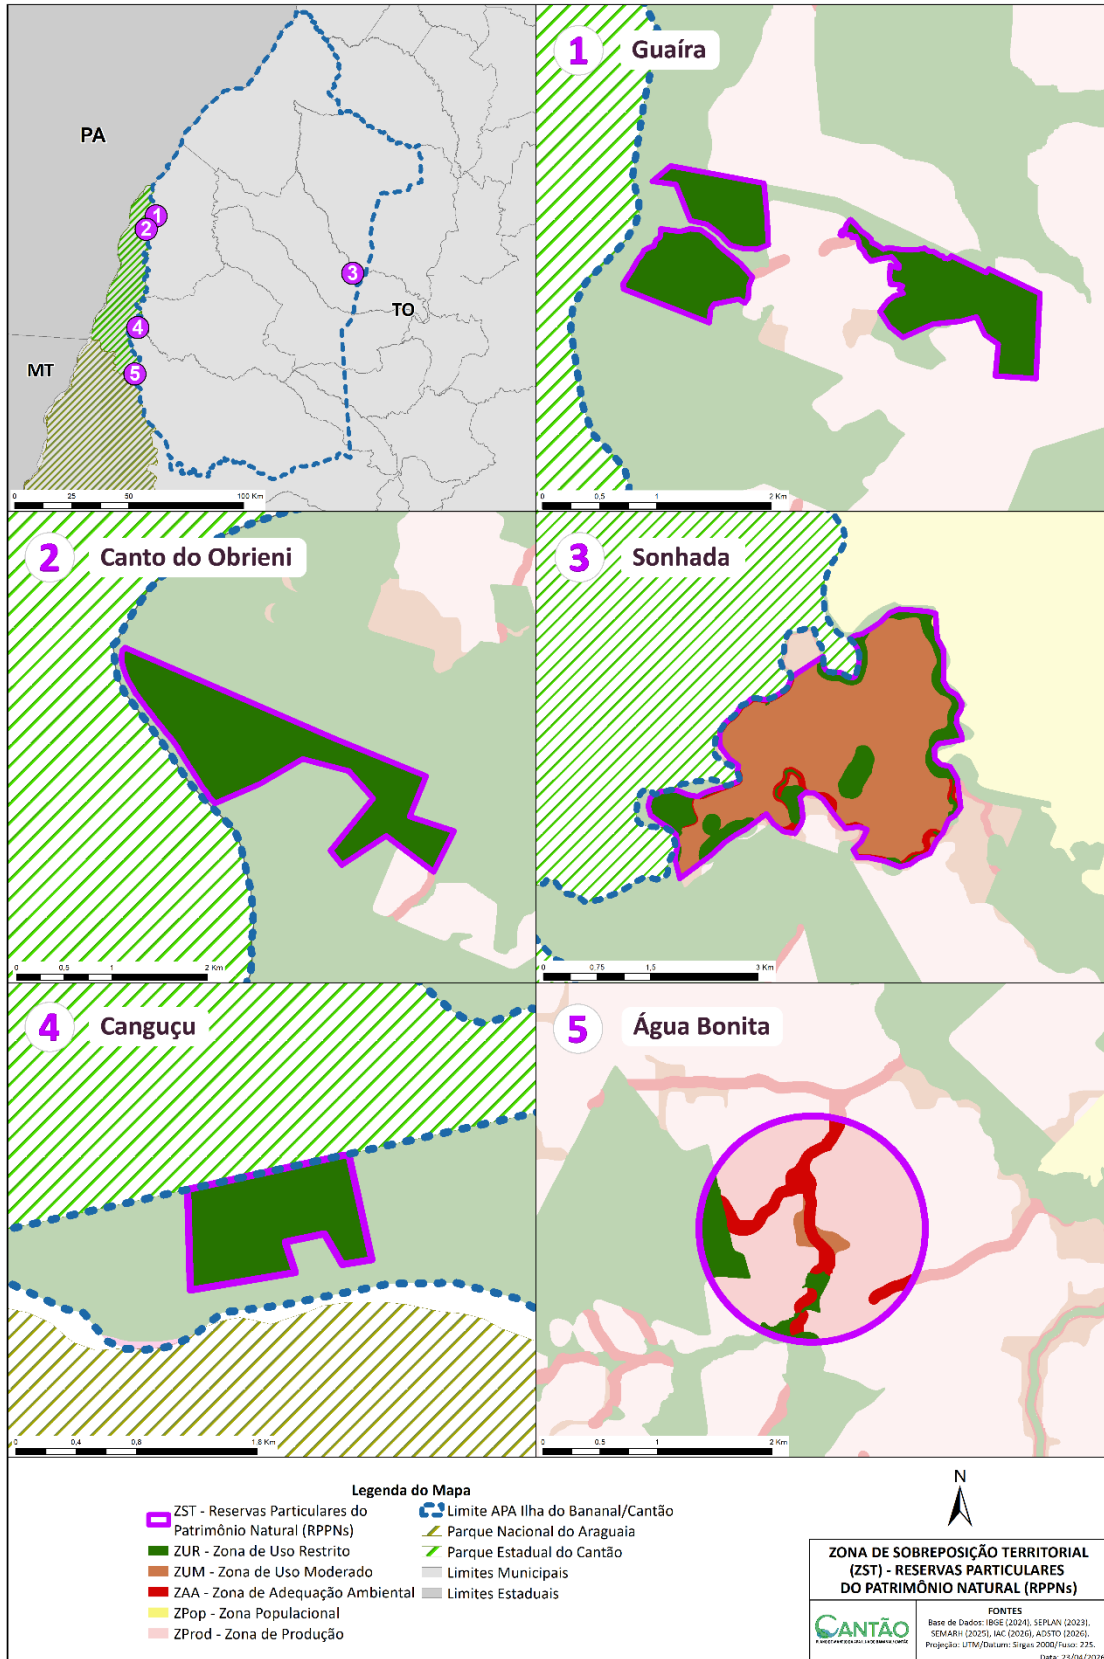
PA
MT
TO
1
2
3
4
5
0 25 50 100 Km

1 Guaíra
0 0,5 1 2 Km

2 Canto do Obrieni
0 0,5 1 2 Km

3 Sonhada
0 0,75 1,5 3 Km

4 Canguçu
0 0,4 0,8 1,6 Km

5 Água Bonita
0 0,5 1 2 Km

Legenda do Mapa
ZST - Reservas Particulares do Patrimônio Natural (RPPNs)
ZUR - Zona de Uso Restrito
ZUM - Zona de Uso Moderado
ZAA - Zona de Adequação Ambiental
ZPop - Zona Populacional
ZProd - Zona de Produção
Limite APA Ilha do Bananal/Cantão
Parque Nacional do Araguaia
Parque Estadual do Cantão
Limites Municipais
Limites Estaduais

N

ZONA DE SOBREPOSIÇÃO TERRITORIAL (ZST) - RESERVAS PARTICULARES DO PATRIMÔNIO NATURAL (RPPNs)

CANTÃO

FONTES
Base de Dados: IBGE (2024), SEPLAN (2023), SEMARH (2025), IAC (2026), ADSTO (2026).
Projeção: UTM/Datum: Sirgas 2000/Fuso: 22S.
Data: 23/04/2026